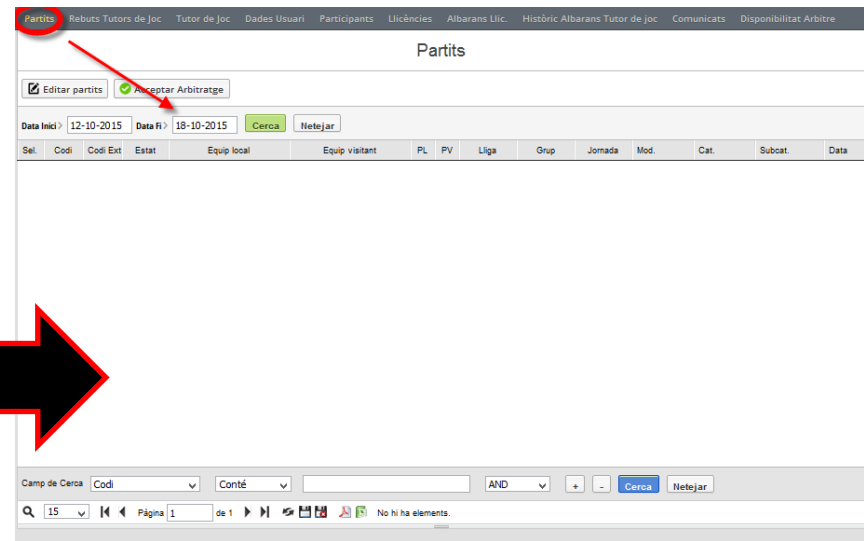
Partits Rebuts Tutors de Joc Tutor de Joc Dades Usuari Participants Llicències Albarans Llic. Històric Albarans Tutor de joc Comunicats Disponibilitat Arbitre

Partits

Editar partits Acceptar Arbitratge

Data Inici 12-10-2015 Data fi 18-10-2015 Cerca Netejar

| Sel. | Codi | Codi Ext | Estat | Equip local | Equip visitant | PL | PV | Lliga | Grup | Jornada | Mod. | Cat. | Subcat. | Data |
|---|---|---|---|---|---|---|---|---|---|---|---|---|---|---|

Camp de Cerca Codi Conté AND + - Cerca Netejar

15 Pàgina 1 de 1 No hi ha elements.